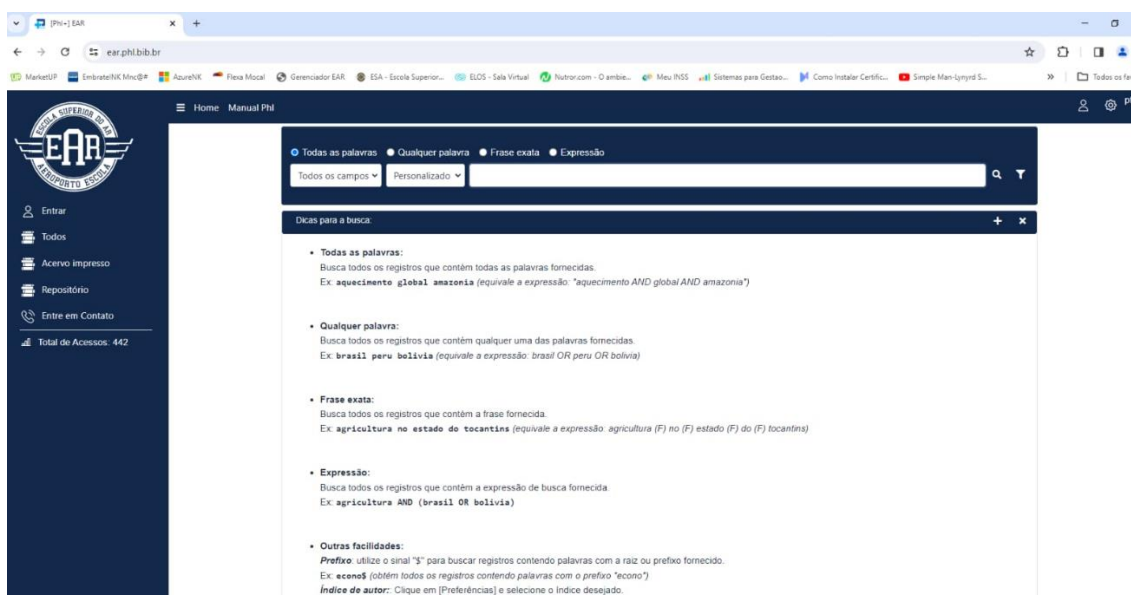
[PHL] EAR
ear.phl.bib.br

MarketUP EmbratelNK Mnc@# AzureNK Flexa Mocal Gerenciador EAR ESA - Escola Superior... ELOS - Sala Virtual Nutror.com - O ambie... Meu INSS Sistemas para Gestao... Como Instalar Certific... Simple Man-Lynyrd S... Todos os fa

ESCOLA SUPERIOR DO AR
EAR
AEROPORTO ESCOLA

Home Manual Phl

Entrar
Todos
Acervo impresso
Repositório
Entre em Contato
Total de Acessos: 442

Todas as palavras Qualquer palavra Frase exata Expressão

Todos os campos Personalizado

Dicas para a busca:

• Todas as palavras:
Busca todos os registros que contêm todas as palavras fornecidas.
Ex: aquecimento global amazonia (equivale a expressão: "aquecimento AND global AND amazonia")

• Qualquer palavra:
Busca todos os registros que contêm qualquer uma das palavras fornecidas.
Ex: brasil peru bolivia (equivale a expressão: brasil OR peru OR bolivia)

• Frase exata:
Busca todos os registros que contêm a frase fornecida.
Ex: agricultura no estado do tocantins (equivale a expressão: agricultura (F) no (F) estado (F) do (F) tocantins)

• Expressão:
Busca todos os registros que contêm a expressão de busca fornecida.
Ex: agricultura AND (brasil OR bolivia)

• Outras facilidades:
Prefixo: utilize o sinal "$" para buscar registros contendo palavras com a raiz ou prefixo fornecido.
Ex: econo$ (obtém todos os registros contendo palavras com o prefixo "econo")
Índice de autor: Clique em [Preferências] e selecione o índice desejado.